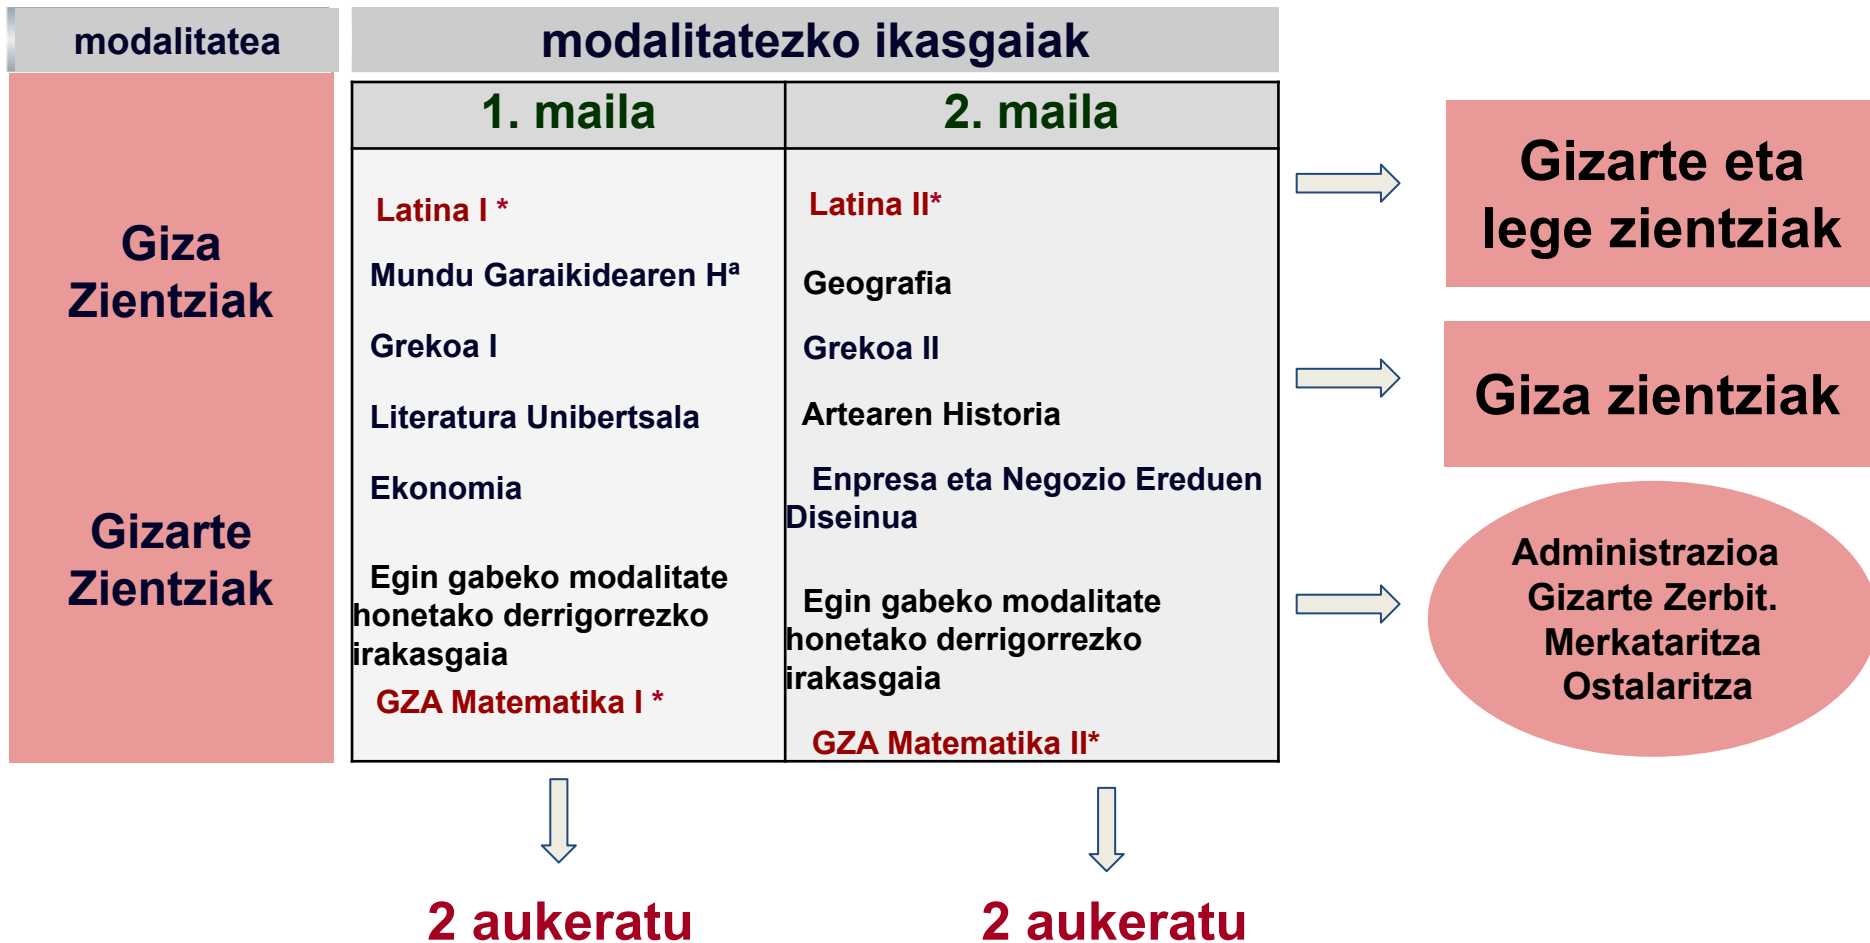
modalitatea

modalitatezko ikasgaiak

Giza Zientziak

Gizarte Zientziak

| 1. maila | 2. maila |
|---|---|
| Latina I * | Latina II* |
| Mundu Garaikidearen Hª | Geografia |
| Grekoa I | Grekoa II |
| Literatura Unibertsala | Artearen Historia |
| Ekonomia | Enpresa eta Negozio Ereduen Diseinua |
| Egin gabeko modalitate honetako derrigorrezko irakasgaia | Egin gabeko modalitate honetako derrigorrezko irakasgaia |
| GZA Matematika I * | GZA Matematika II* |

2 aukeratu

2 aukeratu

Gizarte eta lege zientziak

Giza zientziak

Administrazioa
Gizarte Zerbit.
Merkataritza
Ostalaritza